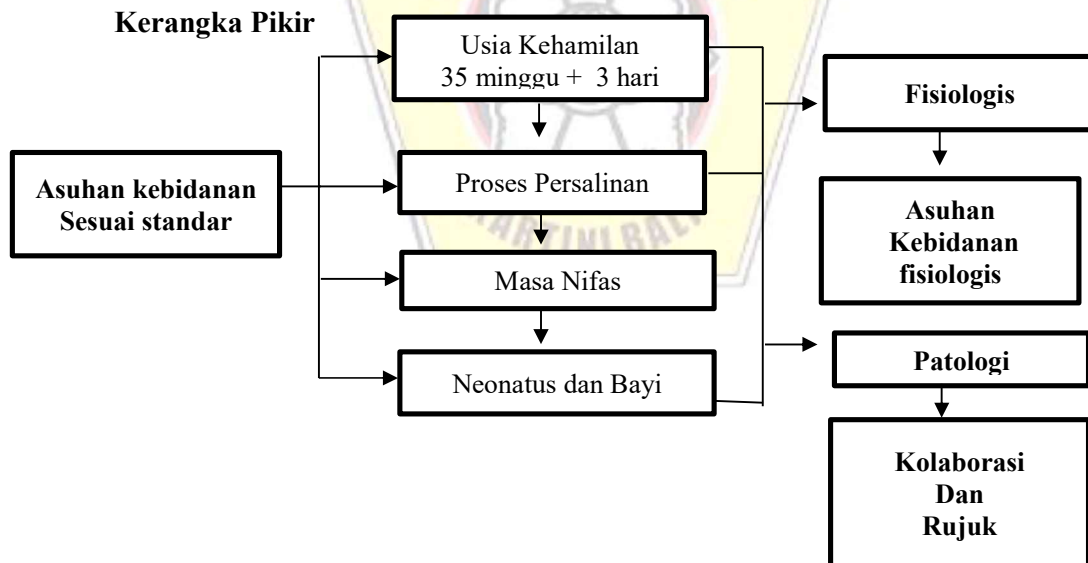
Kerangka Pikir

Asuhan kebidanan
Sesuai standar

Usia Kehamilan
35 minggu + 3 hari

Proses Persalinan

Masa Nifas

Neonatus dan Bayi

Fisiologis

Asuhan
Kebidanan
fisiologis

Patologi

Kolaborasi
Dan
Rujuk